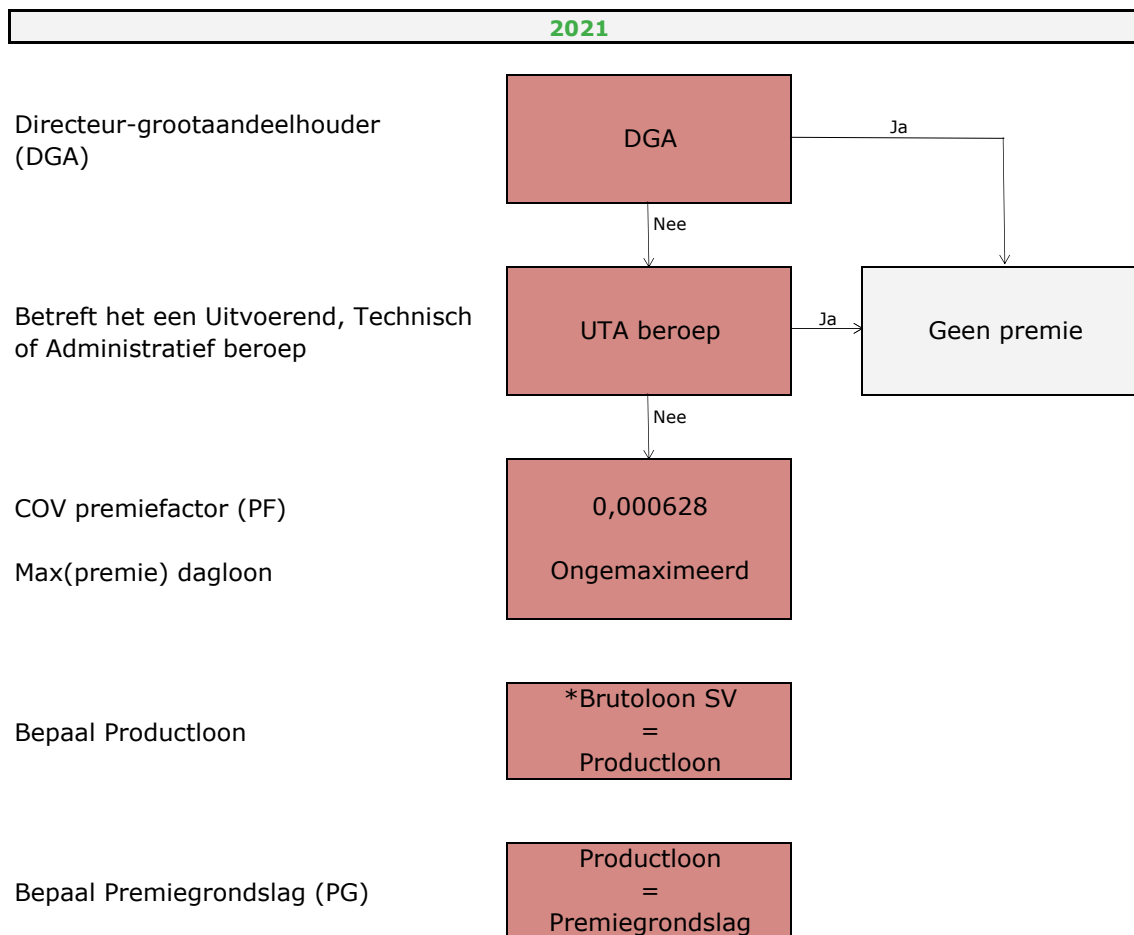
2021

Directeur-grootaandeelhouder (DGA)

DGA

Ja

Nee

Betreft het een Uitvoerend, Technisch of Administratief beroep

UTA beroep

Ja

Geen premie

Nee

COV premiefactor (PF)

Max(premie) dagloon

0,000628

Ongemaximeerd

Bepaal Productloon

*Brutoloon SV
=
Productloon

Bepaal Premiegrondslag (PG)

Productloon
=
Premiegrondslag